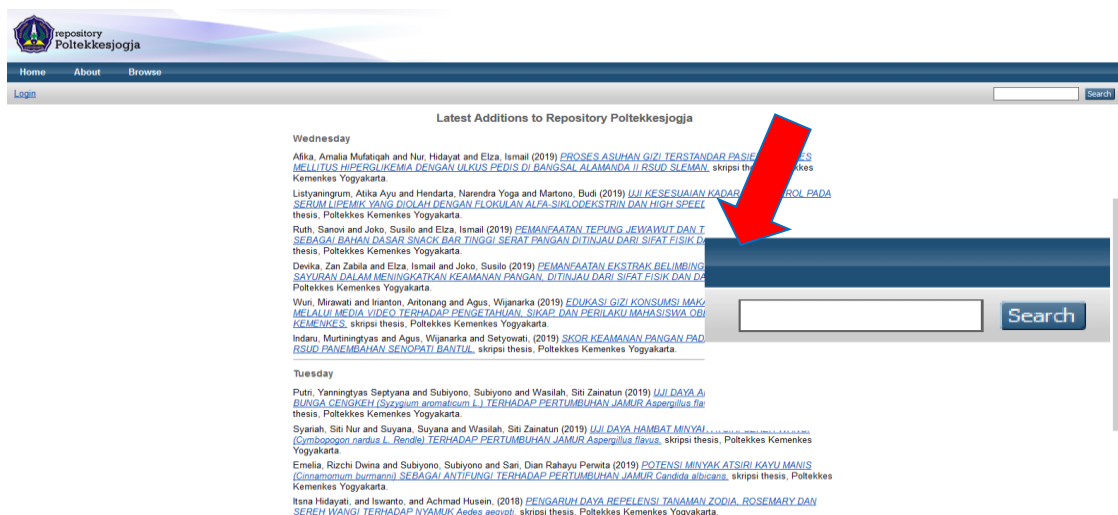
repository
Poltekkesjogja

Home About Browse

Login

Search

Latest Additions to Repository Poltekkesjogja

Wednesday

Afika, Amalia Mufatiqah and Nur, Hidayat and Elza, Ismail (2019) PROSES ASUHAN GIZI TERSTANDAR PASIE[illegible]ES MELLITUS HIPERGLIKEMIA DENGAN ULKUS PEDIS DI BANGSAL ALAMANDA II RSUD SLEMAN. skripsi th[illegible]kkes Kemenkes Yogyakarta.

Listyaningrum, Atika Ayu and Hendarta, Narendra Yoga and Martono, Budi (2019) UJI KESESUAIAN KADAR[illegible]ROL PADA SERUM LIPEMIK YANG DIOLAH DENGAN FLOKULAN ALFA-SIKLODEKSTRIN DAN HIGH SPEED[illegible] thesis, Poltekkes Kemenkes Yogyakarta.

Ruth, Sanovi and Joko, Susilo and Elza, Ismail (2019) PEMANFAATAN TEPUNG JEWAWUT DAN T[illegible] SEBAGAI BAHAN DASAR SNACK BAR TINGGI SERAT PANGAN DITINJAU DARI SIFAT FISIK D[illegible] thesis, Poltekkes Kemenkes Yogyakarta.

Devika, Zan Zabila and Elza, Ismail and Joko, Susilo (2019) PEMANFAATAN EKSTRAK BELIMBING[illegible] SAYURAN DALAM MENINGKATKAN KEAMANAN PANGAN, DITINJAU DARI SIFAT FISIK DAN DA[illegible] Poltekkes Kemenkes Yogyakarta.

Wuri, Mirawati and Irianton, Aritonang and Agus, Wijanarka (2019) EDUKASI GIZI KONSUMSI MAKA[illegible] MELALUI MEDIA VIDEO TERHADAP PENGETAHUAN, SIKAP, DAN PERILAKU MAHASISWA OB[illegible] KEMENKES. skripsi thesis, Poltekkes Kemenkes Yogyakarta.

Indaru, Murtiningtyas and Agus, Wijanarka and Setyowati, (2019) SKOR KEAMANAN PANGAN PAD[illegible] RSUD PANEMBAHAN SENOPATI BANTUL. skripsi thesis, Poltekkes Kemenkes Yogyakarta.

Tuesday

Putri, Yanningtyas Septyana and Subiyono, Subiyono and Wasilah, Siti Zainatun (2019) UJI DAYA A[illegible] BUNGA CENGKEH (Syzygium aromaticum L.) TERHADAP PERTUMBUHAN JAMUR Aspergillus fla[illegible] thesis, Poltekkes Kemenkes Yogyakarta.

Syariah, Siti Nur and Suyana, Suyana and Wasilah, Siti Zainatun (2019) UJI DAYA HAMBAT MINYA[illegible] (Cymbopogon nardus L. Rendle) TERHADAP PERTUMBUHAN JAMUR Aspergillus flavus. skripsi thesis, Poltekkes Kemenkes Yogyakarta.

Ernelia, Rizchi Dwina and Subiyono, Subiyono and Sari, Dian Rahayu Perwita (2019) POTENSI MINYAK ATSIRI KAYU MANIS (Cinnamomum burmanni) SEBAGAI ANTIFUNGI TERHADAP PERTUMBUHAN JAMUR Candida albicans. skripsi thesis, Poltekkes Kemenkes Yogyakarta.

Itsna Hidayati, and Iswanto, and Achmad Husein, (2018) PENGARUH DAYA REPELENSI TANAMAN ZODIA, ROSEMARY DAN SEREH WANGI TERHADAP NYAMUK Aedes aegypti. skripsi thesis, Poltekkes Kemenkes Yogyakarta.

Search